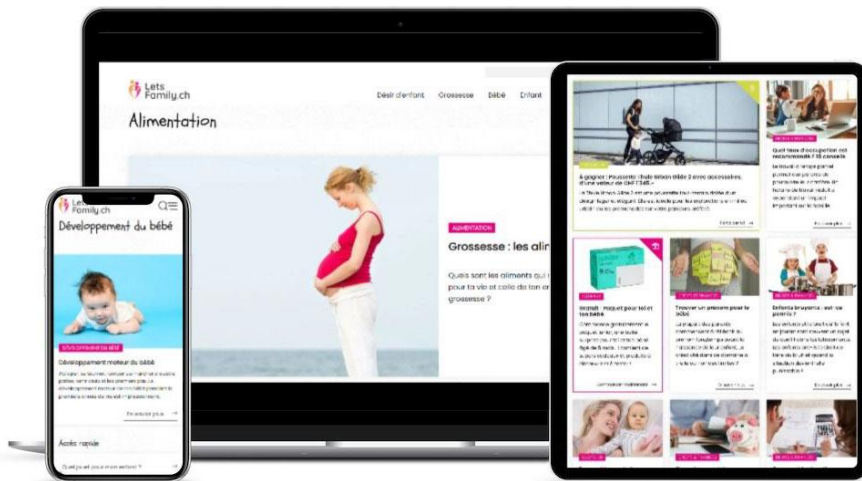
Lets Family.ch

Désir d'enfant Grossesse Bébé Enfant

Alimentation

ALIMENTATION

Grossesse : les alim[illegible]

Quels sont les aliments qu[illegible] pour ta vie et celle de ton e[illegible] grossesse ?

Lets Family.ch

Développement du bébé

DÉVELOPPEMENT DU BÉBÉ

Développement moteur du bébé

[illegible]

En savoir plus

Accès rapide

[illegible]

À gagner : Poussette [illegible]

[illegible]

Quel taux d'occupation est recommandé ? 10 conseils

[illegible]

Gratuit : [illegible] pour toi et ton bébé

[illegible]

Trouver un prénom pour le bébé

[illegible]

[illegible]

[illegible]